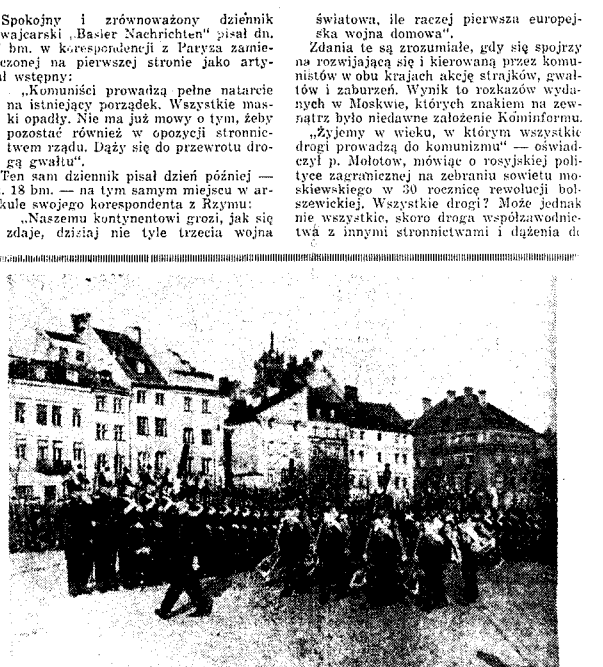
Spokojny i zrównoważony dziennik szwajcarski „Basler Nachrichten" pisał dn. bm. w korespondencji z Paryża zamieszczonej na pierwszej stronie jako artykuł wstępny:

„Komuniści prowadzą pełne natarcie na istniejący porządek. Wszystkie maski opadły. Nie ma już mowy o tym, żeby pozostać również w opozycji stronnictwem rządu. Dąży się do przewrotu drogą gwałtu".

Ten sam dziennik pisał dzień później — 18 bm. — na tym samym miejscu w artykule swojego korespondenta z Rzymu:

„Naszemu kontynentowi grozi, jak się zdaje, dzisiaj nie tyle trzecia wojna światowa, ile raczej pierwsza europejska wojna domowa".

Zdania te są zrozumiałe, gdy się spojrzy na rozwijającą się i kierowaną przez komunistów w obu krajach akcję strajków, gwałtów i zaburzeń. Wynik to rozkazów wydanych w Moskwie, których znakiem na zewnątrz było niedawne założenie Kominformu.

„Żyjemy w wieku, w którym wszystkie drogi prowadzą do komunizmu" — oświadczył p. Mołotow, mówiąc o rosyjskiej polityce zagranicznej na zebraniu sowietu moskiewskiego w 30 rocznicę rewolucji bolszewickiej. Wszystkie drogi? Może jednak nie wszystkie, skoro droga współzawodnictwa z innymi stronnictwami i dążenia do